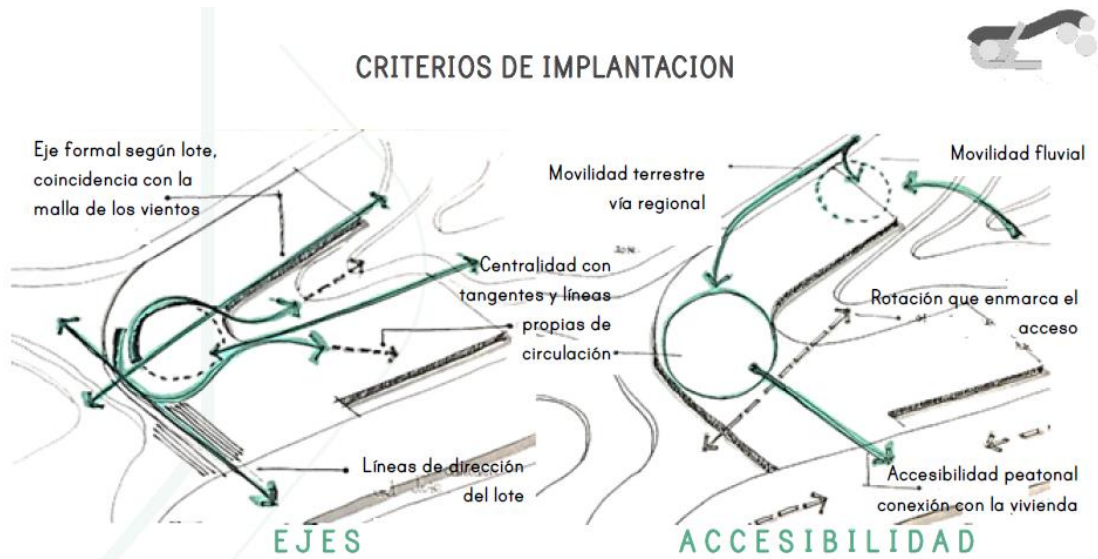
CRITERIOS DE IMPLANTACION

Eje formal según lote, coincidencia con la malla de los vientos

Centralidad con tangentes y líneas propias de circulación

Líneas de dirección del lote

EJES

Movilidad terrestre vía regional

Movilidad fluvial

Rotación que enmarca el acceso

Accesibilidad peatonal conexión con la vivienda

ACCESIBILIDAD